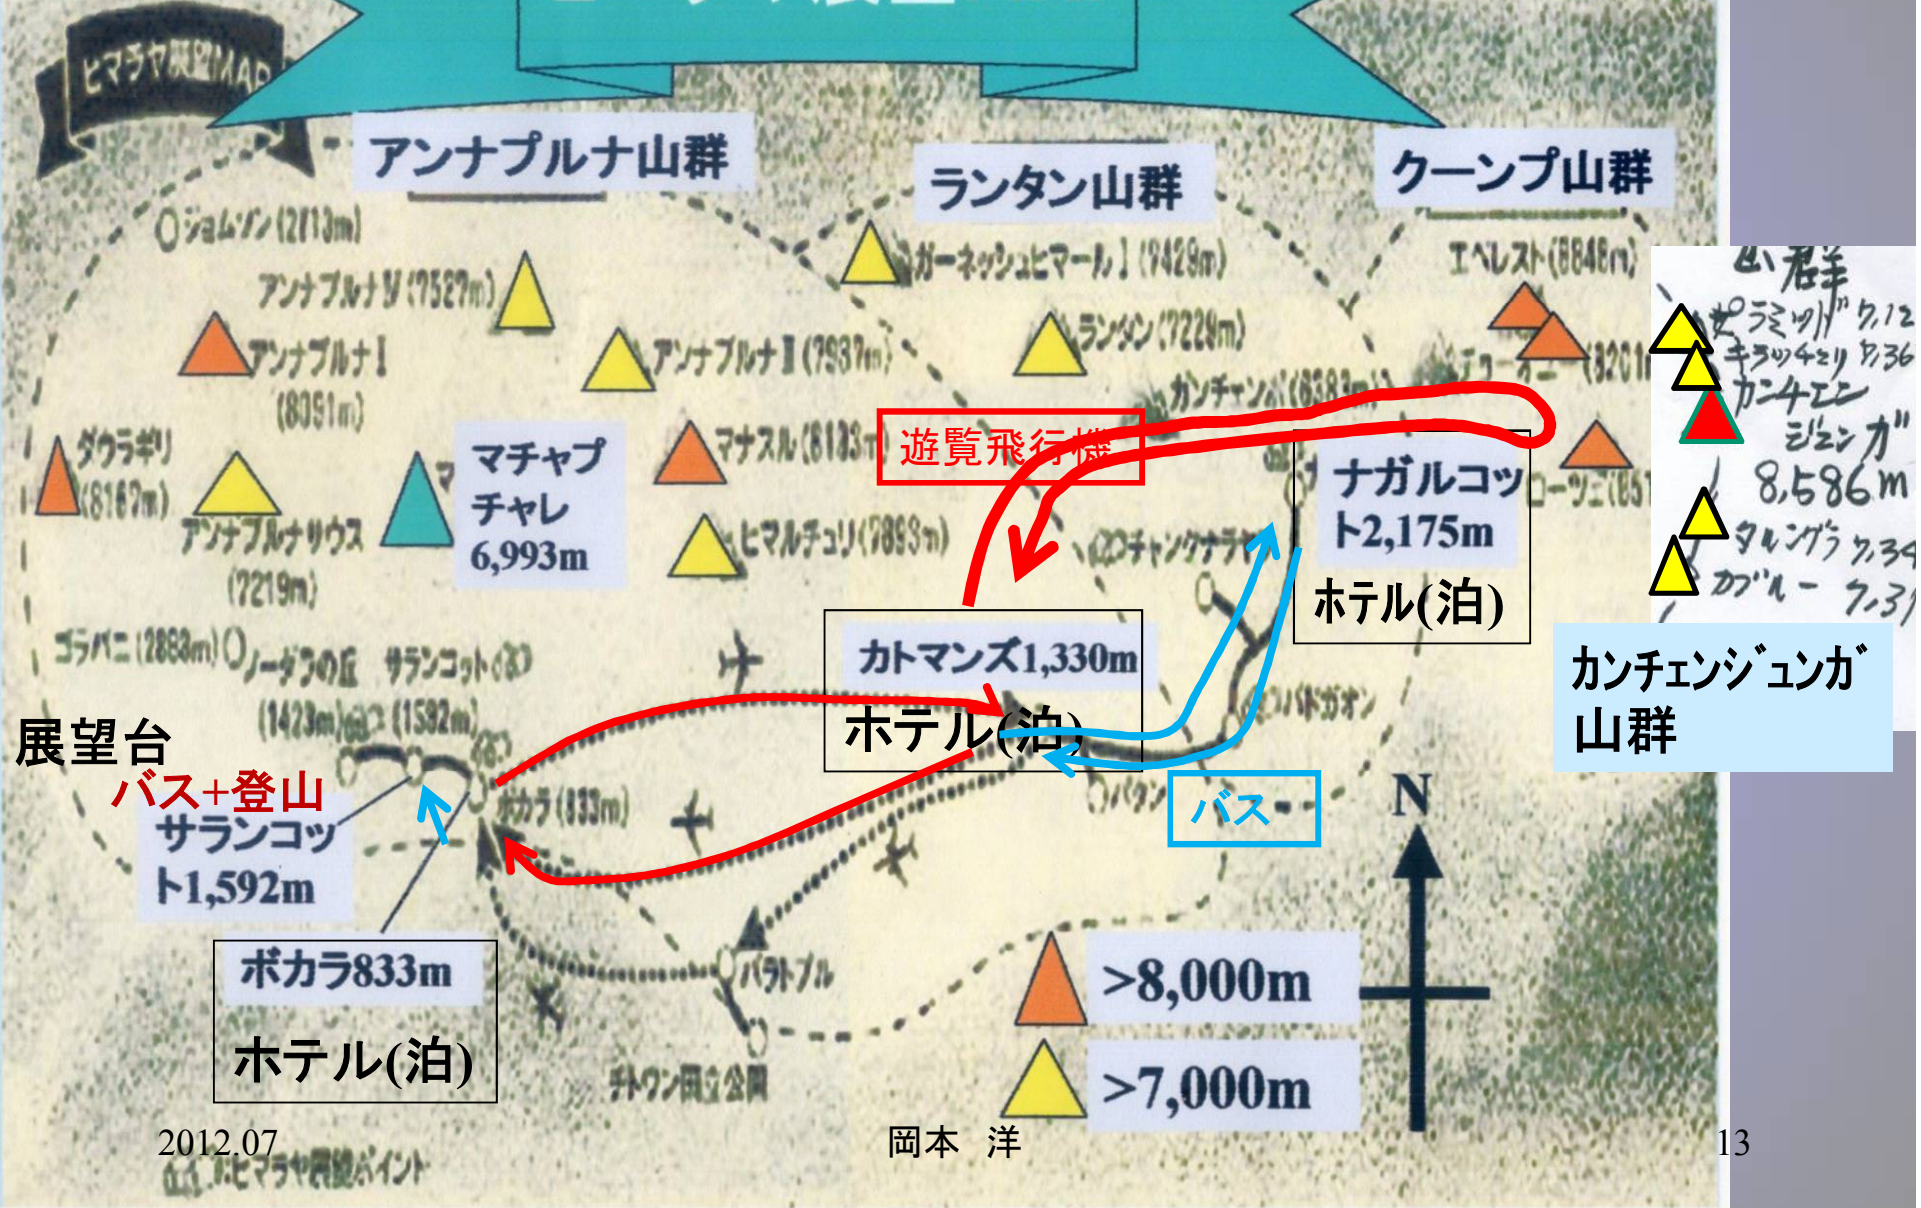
ヒマラヤ展望MAP

アンナプルナ山群

ランタン山群

クーンブ山群

ジョムソン(2713m)

アンナプルナⅣ(7527m)

アンナプルナⅠ (8091m)

アンナプルナⅡ(7937m)

ガーネッシュヒマールⅠ(7429m)

ランタン(7228m)

エベレスト(8848m)

チョー・オユー(8201m)

カンチェンジュンガ(8586m)

ダウラギリ(8167m)

アンナプルナサウス (7219m)

マチャプチャレ 6,993m

マナスル(8163m)

ヒマルチュリ(7893m)

遊覧飛行機

ナガルコット2,175m

ホテル(泊)

ローツェ(851

山群
ピラミッド 7,12
キャッチェリ 7,36
カンチエン ジュンガ 8,586m
タルングラ 7,34
カブルー 7,31

カンチェンジュンガ山群

ゴラパニ(2883m)

ノーダラの丘

サランコット(1592m)

(1423m)

展望台

バス+登山

サランコット1,592m

カトマンズ1,330m

ホテル(泊)

バス

ポカラ(833m)

ポカラ833m

ホテル(泊)

バグタプル

バクタプル

チトワン国立公園

N

>8,000m

>7,000m

2012.07

岡本　洋

13

ヒマラヤ展望ポイント